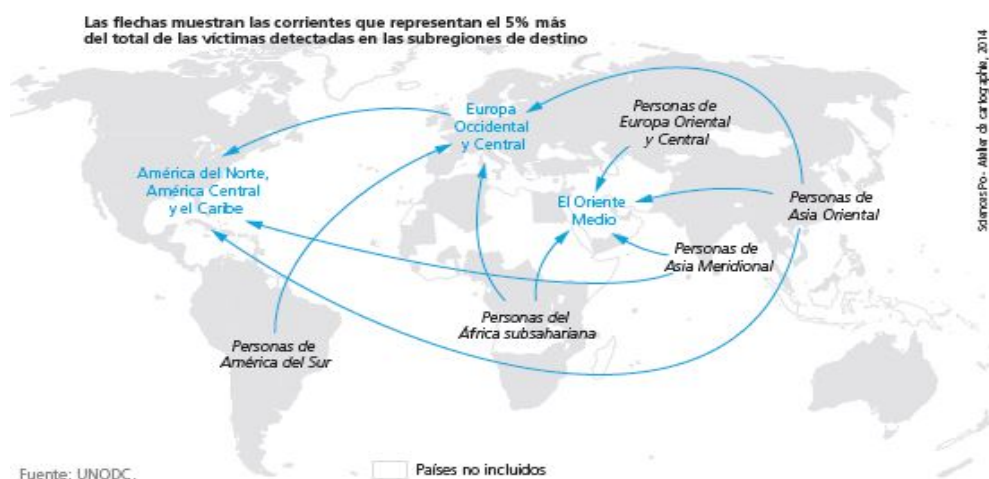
Las flechas muestran las corrientes que representan el 5% más del total de las víctimas detectadas en las subregiones de destino

Sciences Po - Atelier de cartographie, 2014

Europa Occidental y Central

Personas de Europa Oriental y Central

América del Norte, América Central y el Caribe

El Oriente Medio

Personas de Asia Oriental

Personas de Asia Meridional

Personas del África subsahariana

Personas de América del Sur

Fuente: UNODC.

Países no incluidos